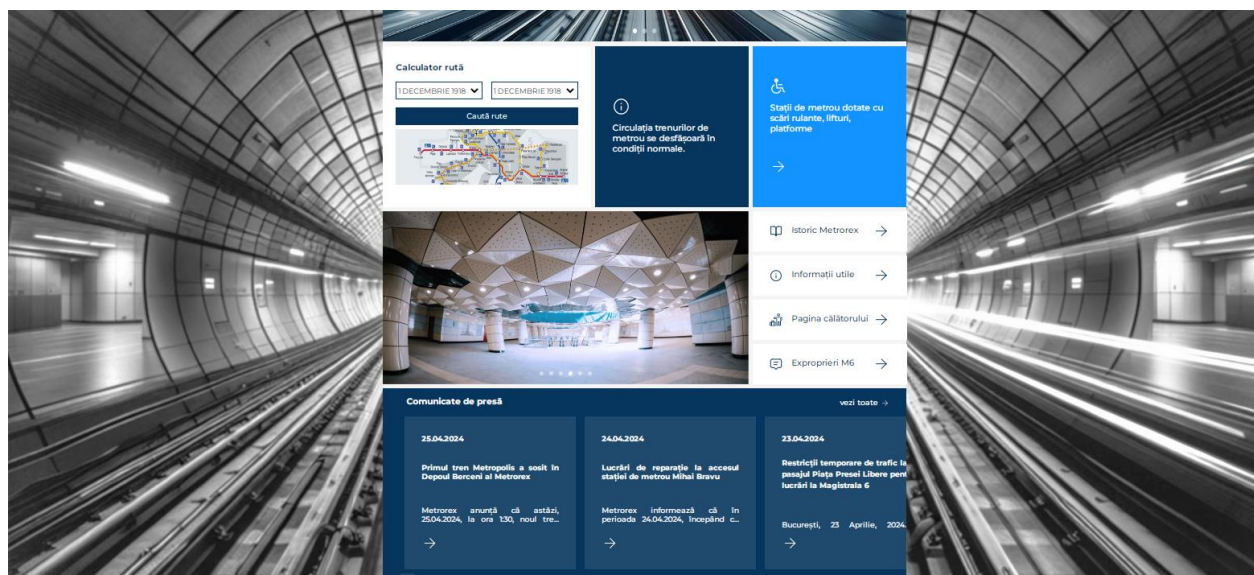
Calculator rută

1 DECEMBRIE 1918

1 DECEMBRIE 1918

Caută rute

Circulația trenurilor de metrou se desfășoară în condiții normale.

Stații de metrou dotate cu scări rulante, lifturi, platforme

Istoric Metrorex

Informații utile

Pagina călătorului

Exproprieri M6

Comunicate de presă

vezi toate

25.04.2024

Primul tren Metropolis a sosit în Depoul Berceni al Metrorex

Metrorex anunță că astăzi, 25.04.2024, la ora 1:30, noul tre...

24.04.2024

Lucrări de reparație la accesul stației de metrou Mihai Bravu

Metrorex informează că în perioada 24.04.2024, începând c...

23.04.2024

Restricții temporare de trafic la pasajul Piața Presei Libere pent lucrări la Magistrala 6

București, 23 Aprilie, 2024.